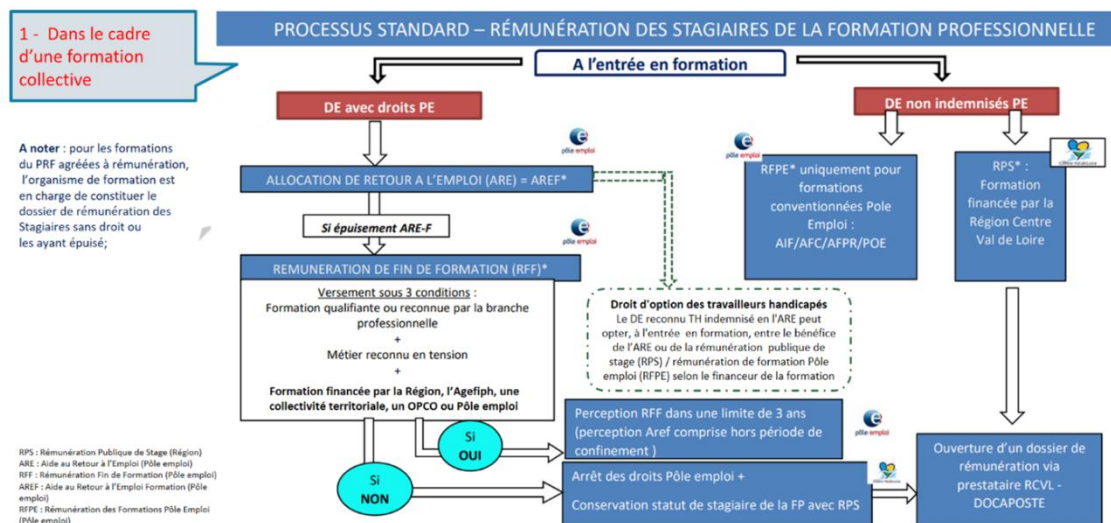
1 - Dans le cadre d'une formation collective

PROCESSUS STANDARD – RÉMUNÉRATION DES STAGIAIRES DE LA FORMATION PROFESSIONNELLE

A l'entrée en formation

DE avec droits PE

DE non indemnisés PE

A noter : pour les formations du PRF agréées à rémunération, l'organisme de formation est en charge de constituer le dossier de rémunération des Stagiaires sans droit ou les ayant épuisé;

pôle emploi

ALLOCATION DE RETOUR A L'EMPLOI (ARE) = AREF*

pôle emploi

RFPE* uniquement pour formations conventionnées Pole Emploi : AIF/AFC/AFPR/POE

RPS* : Formation financée par la Région Centre Val de Loire

Si épuisement ARE-F

pôle emploi

REMUNERATION DE FIN DE FORMATION (RFF)*

Versement sous 3 conditions :
Formation qualifiante ou reconnue par la branche professionnelle
+
Métier reconnu en tension
+
Formation financée par la Région, l'Agefiph, une collectivité territoriale, un OPCO ou Pôle emploi

Droit d'option des travailleurs handicapés
Le DE reconnu TH indemnisé en l'ARE peut opter, à l'entrée en formation, entre le bénéfice de l'ARE ou de la rémunération publique de stage (RPS) / rémunération de formation Pôle emploi (RFPE) selon le financeur de la formation

Si OUI

Perception RFF dans une limite de 3 ans (perception Aref comprise hors période de confinement )

pôle emploi

Si NON

Arrêt des droits Pôle emploi +
Conservation statut de stagiaire de la FP avec RPS

Ouverture d'un dossier de rémunération via prestataire RCVL - DOCAPOSTE

RPS : Rémunération Publique de Stage (Région)
ARE : Aide au Retour à l'Emploi (Pôle emploi)
RFF : Rémunération Fin de Formation (Pôle emploi)
AREF : Aide au Retour à l'Emploi Formation (Pôle emploi)
RFPE : Rémunération des Formations Pôle Emploi (Pôle emploi)